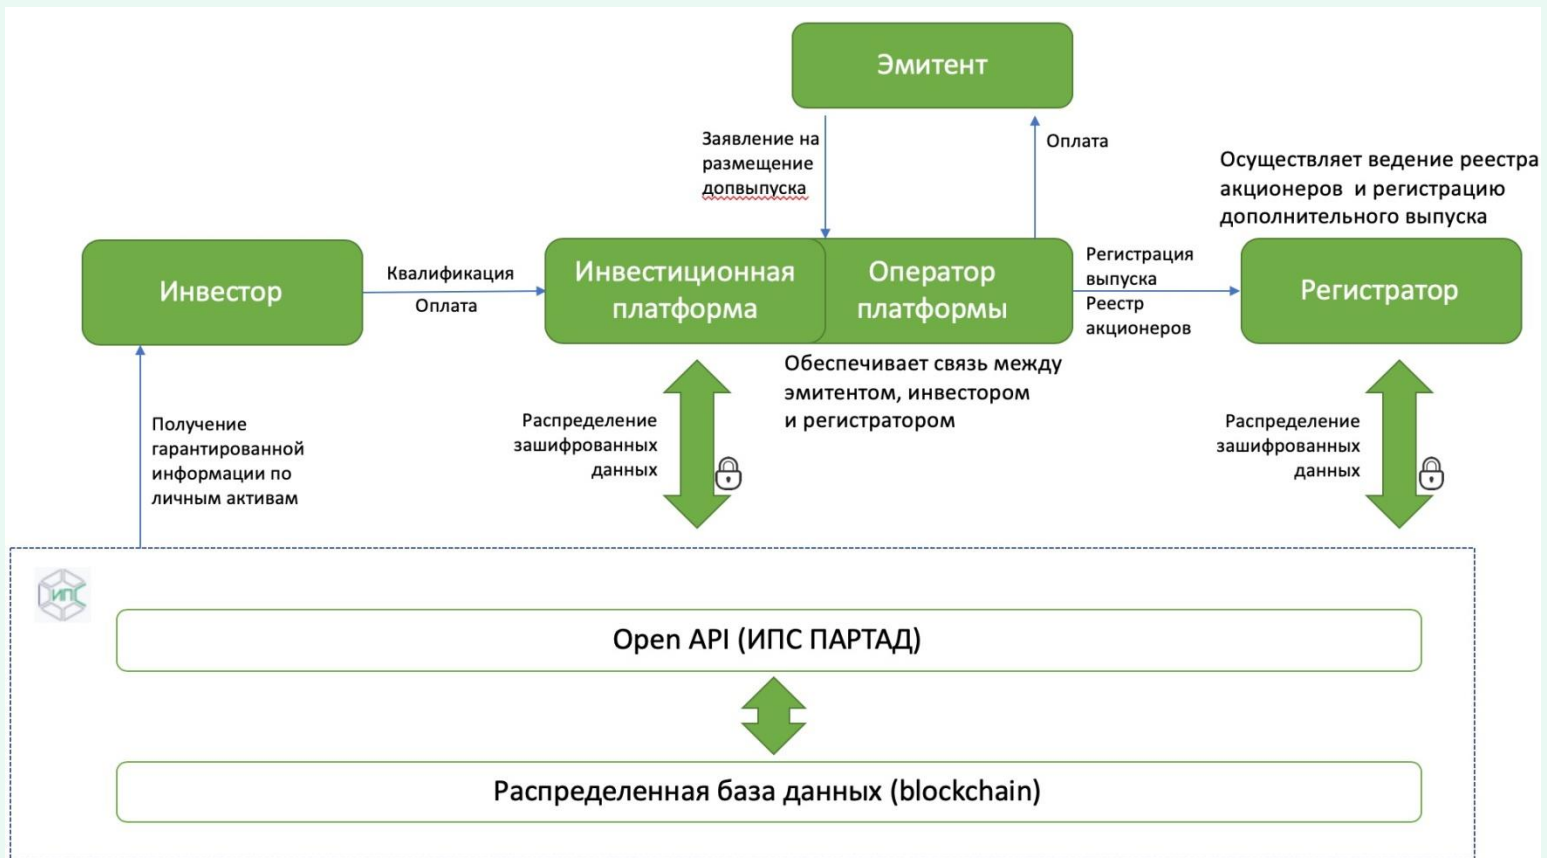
Эмитент

Заявление на размещение допвыпуска

Оплата

Осуществляет ведение реестра акционеров и регистрацию дополнительного выпуска

Инвестор

Квалификация

Оплата

Инвестиционная платформа

Оператор платформы

Регистрация выпуска

Реестр акционеров

Регистратор

Обеспечивает связь между эмитентом, инвестором и регистратором

Получение гарантированной информации по личным активам

Распределение зашифрованных данных

Распределение зашифрованных данных

ИПС

Open API (ИПС ПАРТАД)

Распределенная база данных (blockchain)